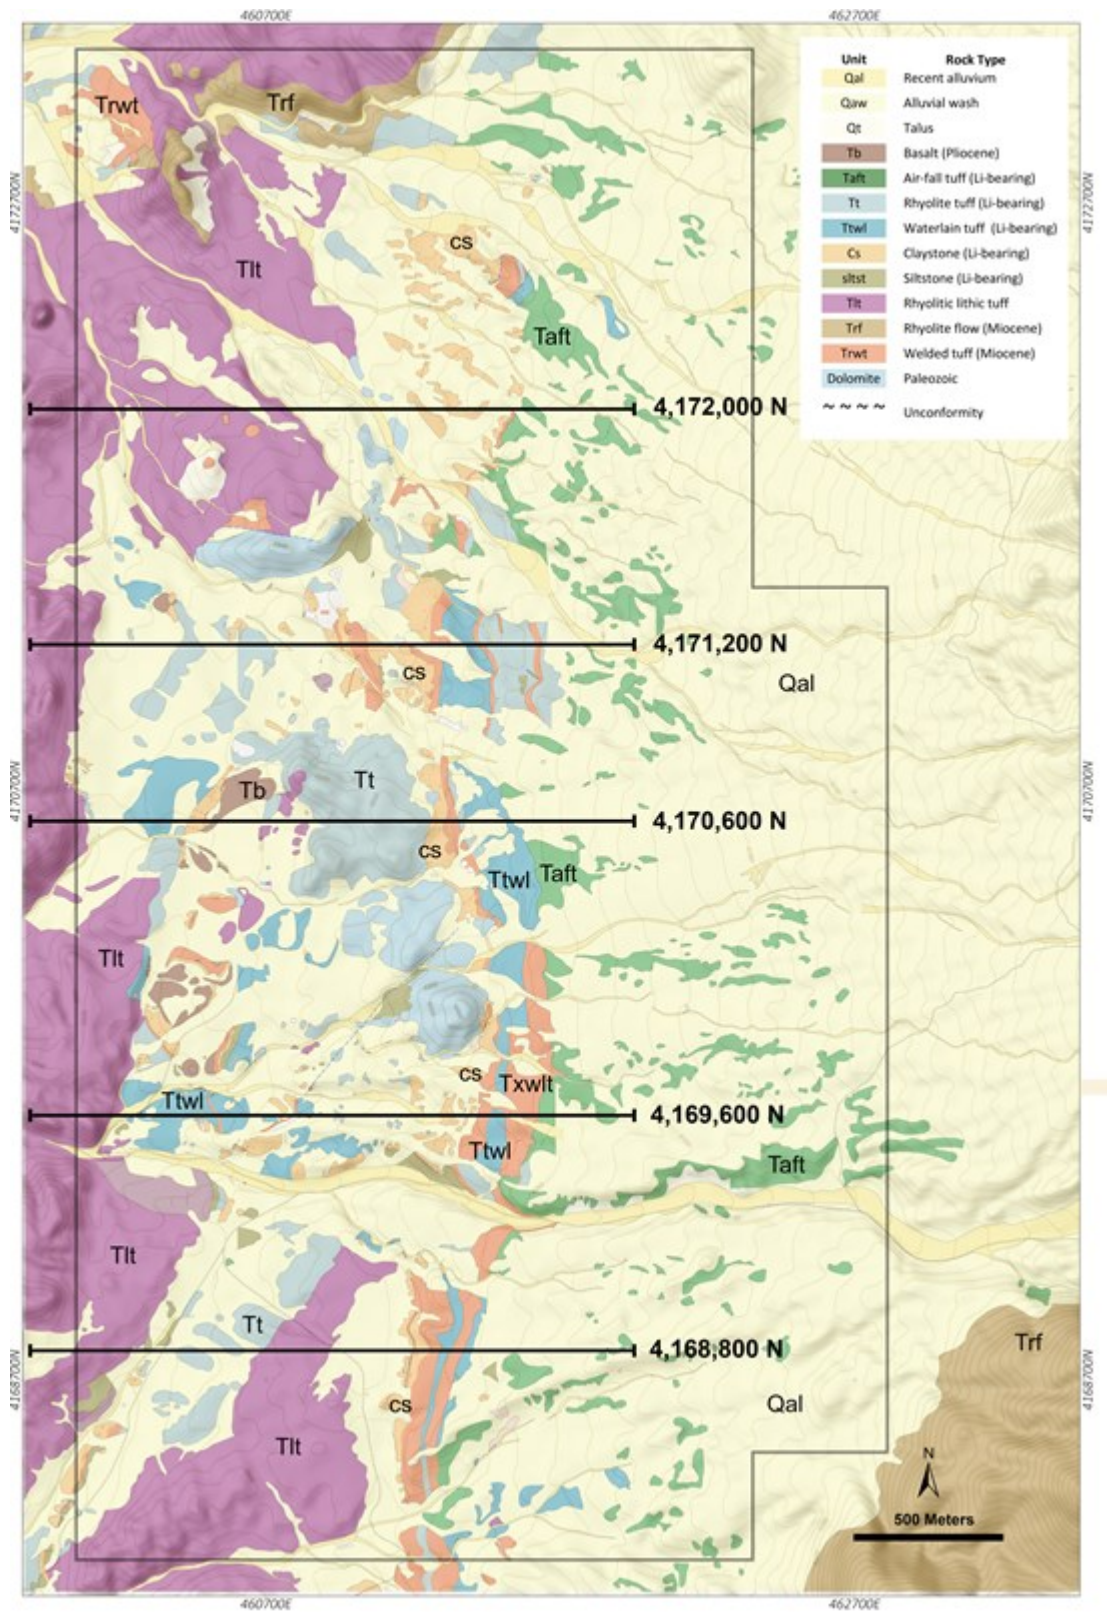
460700E 462700E

| Unit | Rock Type |
|---|---|
| Qal | Recent alluvium |
| Qaw | Alluvial wash |
| Qt | Talus |
| Tb | Basalt (Pliocene) |
| Taft | Air-fall tuff (Li-bearing) |
| Tt | Rhyolite tuff (Li-bearing) |
| Ttwl | Waterlain tuff (Li-bearing) |
| Cs | Claystone (Li-bearing) |
| sltst | Siltstone (Li-bearing) |
| Tlt | Rhyolitic lithic tuff |
| Trf | Rhyolite flow (Miocene) |
| Trwt | Welded tuff (Miocene) |
| Dolomite | Paleozoic |
| ~ ~ ~ ~ | Unconformity |

4172700N 4172700N

Trwt
Trf
cs
Tlt
Taft

4,172,000 N

4,171,200 N
cs
Qal

4170700N 4170700N

Tb
Tt
4,170,600 N
cs
Ttwl
Taft
Tlt
cs
Txwlt
Ttwl
4,169,600 N
Ttwl
Taft
Tlt
Tt
4,168,800 N
Trf

4168700N 4168700N

cs
Tlt
Qal
N
500 Meters

460700E 462700E